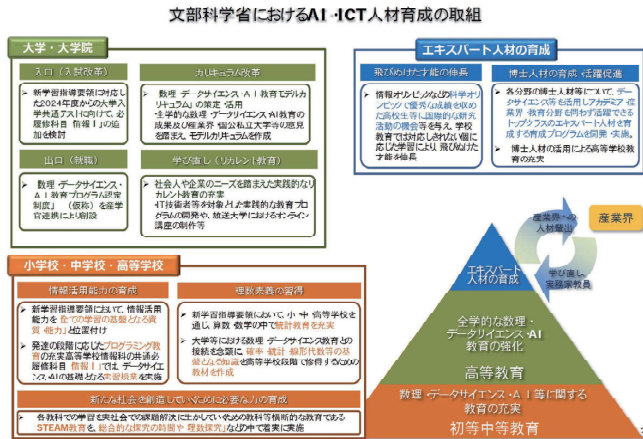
文部科学省におけるAI・ICT人材育成の取組

大学・大学院

入口（入試改革）

新学習指導要領に対応した2024年度からの大学入学共通テストに向けて、必履修科目「情報Ⅰ」の追加を検討

カリキュラム改革

「数理・データサイエンス・AI教育モデルカリキュラム」の策定・活用
全学的な数理・データサイエンス・AI教育の成果及び産業界・他大学等の意見を踏まえ、モデルカリキュラムを作成

出口（就職）

数理・データサイエンス・AI教育プログラム認定制度（仮称）を産学官連携により創設

学び直し（リカレント教育）

社会人や企業のニーズを踏まえた実践的なリカレント教育の充実
ITTR技術者等を対象とした実践的な教育プログラムの開発や、放送大学におけるオンライン講座の制作等

エキスパート人材の育成

飛びぬけた才能の伸長

情報オリンピックなどの科学オリンピックで優秀な成績を収めた高校生等に国際的な研究活動の機会を与えるなど、学校教育では対応しきれない個に応じた学習により、飛びぬけた才能を伸長

博士人材の育成・活躍促進

各分野の博士人材等について、データサイエンス等を活用しアカデミア・産業界・研究者等を問わず活躍できるトップクラスのエキスパート人材を育成する教育プログラムを開発・実施。
博士人材の活用による高等学校教育の充実

産業界への人材輩出

産業界

学び直し・実務家教員

エキスパート人材の育成

全学的な数理・データサイエンス・AI教育の強化

高等教育

数理・データサイエンス・AI等に関する教育の充実

初等中等教育

小学校・中学校・高等学校

情報活用能力の育成

新学習指導要領において、情報活用能力を全ての学習の基盤となる資質・能力と位置付け
発達の段階に応じたプログラミング教育の充実や高等学校情報科の共通必履修科目「情報Ⅰ」では、データサイエンス・AIの基礎となる内容を実施

理数素養の習得

新学習指導要領において、小・中・高等学校を通し、算数・数学の中で統計教育を充実
大学等における数理・データサイエンス教育との接続を念頭に、確率・統計・線形代数等の基礎となる内容を高等学校段階で履修できるよう教材を作成

新たな社会を創造していくために必要な力の育成

各教科での学習を実社会での課題解決に生かしていくための教科等横断的な教育であるSTEAM教育を、総合的な探究の時間や「理数探究」などの中で着実に実施